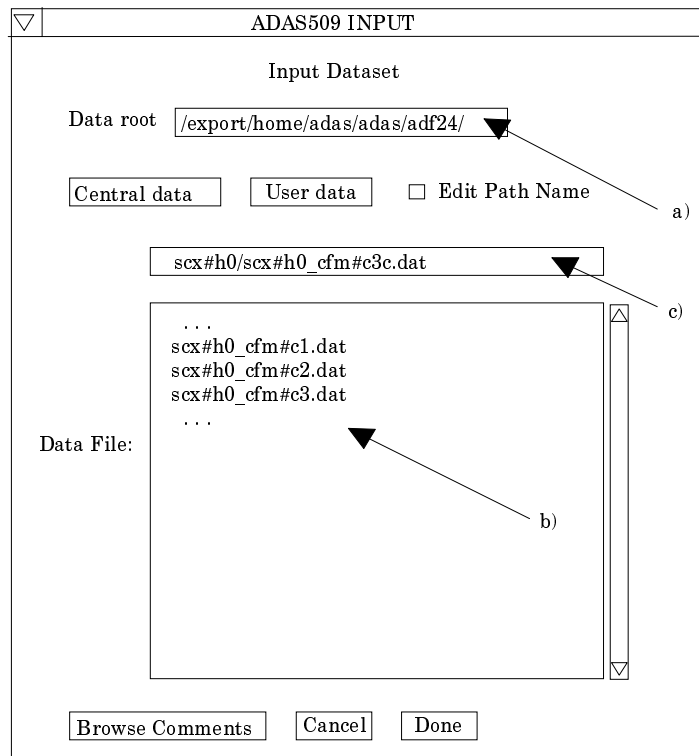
ADAS509 INPUT

Input Dataset

Data root /export/home/adas/adas/adf24/

Central data User data ☐ Edit Path Name

a)

scx#h0/scx#h0_cfm#c3c.dat

c)

...
scx#h0_cfm#c1.dat
scx#h0_cfm#c2.dat
scx#h0_cfm#c3.dat
...

Data File:

b)

Browse Comments Cancel Done